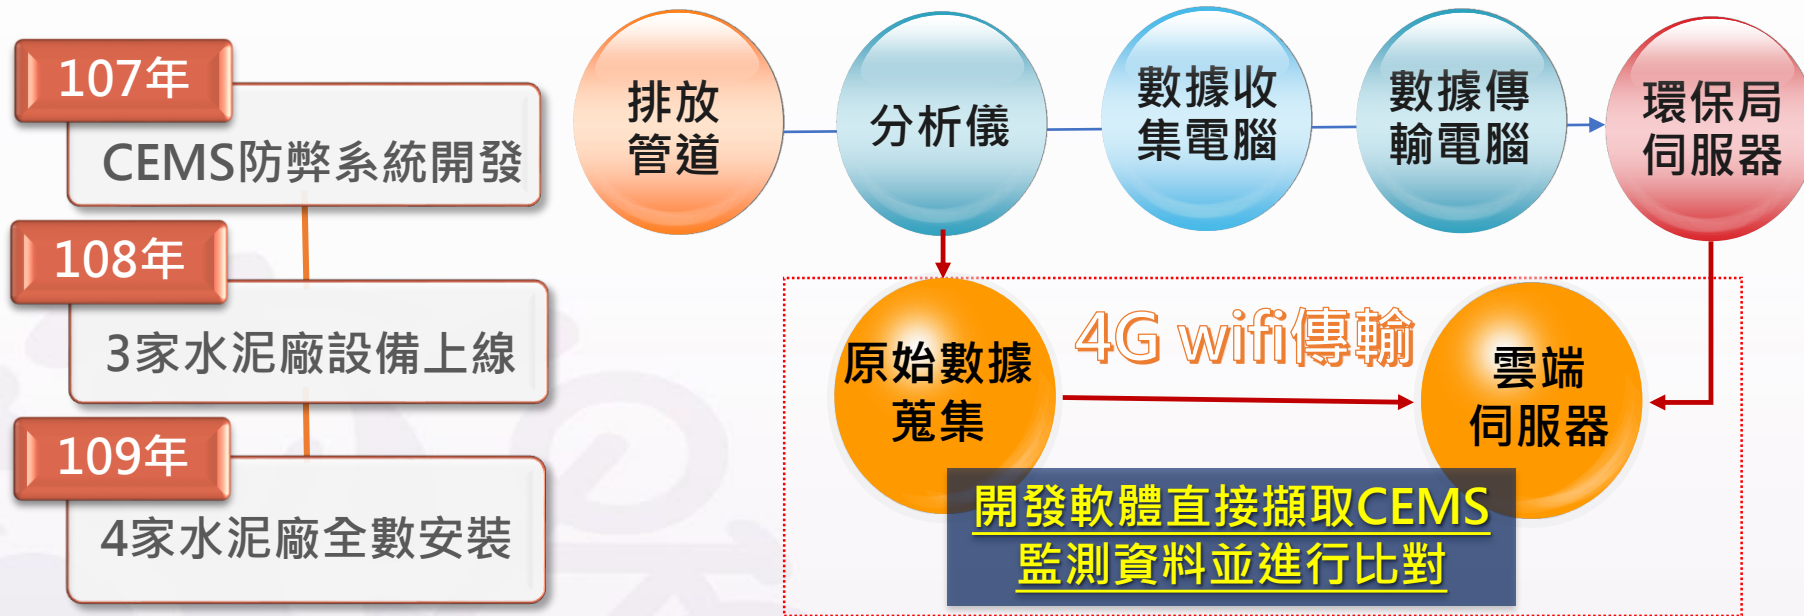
107年

CEMS防弊系統開發

108年

3家水泥廠設備上線

109年

4家水泥廠全數安裝

排放管道

分析儀

數據收集電腦

數據傳輸電腦

環保局伺服器

原始數據蒐集

4G wifi傳輸

雲端伺服器

開發軟體直接擷取CEMS監測資料並進行比對